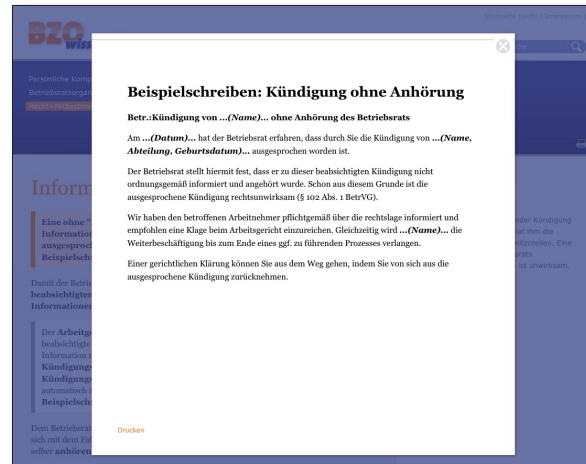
BZO wiss

Sitemap | Hilfe | Impressum

Persönliche Kom
Betriebsratsorga
Recht / Hilfestellu

Inform

Eine ohne "
Information
ausgesproc
Beispielsch

Damit der Betrie
beabsichtigten
Informationen

Der Arbeitg
beabsichtigte
Information
Kündigungs
Kündigungs
automatisch
Beispielsch

Dem Betriebsrat
sich mit dem Fal
selber anhören

eder Kündigung
at ihm die
nitzuteilen. Eine
rats
ist unwirksam.

Beispielschreiben: Kündigung ohne Anhörung

Betr.:Kündigung von ...(Name)... ohne Anhörung des Betriebsrats

Am ...(Datum)... hat der Betriebsrat erfahren, dass durch Sie die Kündigung von ...(Name, Abteilung, Geburtsdatum)... ausgesprochen worden ist.

Der Betriebsrat stellt hiermit fest, dass er zu dieser beabsichtigten Kündigung nicht ordnungsgemäß informiert und angehört wurde. Schon aus diesem Grunde ist die ausgesprochene Kündigung rechtsunwirksam (§ 102 Abs. 1 BetrVG).

Wir haben den betroffenen Arbeitnehmer pflichtgemäß über die rechtslage informiert und empfohlen eine Klage beim Arbeitsgericht einzureichen. Gleichzeitig wird ...(Name)... die Weiterbeschäftigung bis zum Ende eines ggf. zu führenden Prozesses verlangen.

Einer gerichtlichen Klärung können Sie aus dem Weg gehen, indem Sie von sich aus die ausgesprochene Kündigung zurücknehmen.

Drucken